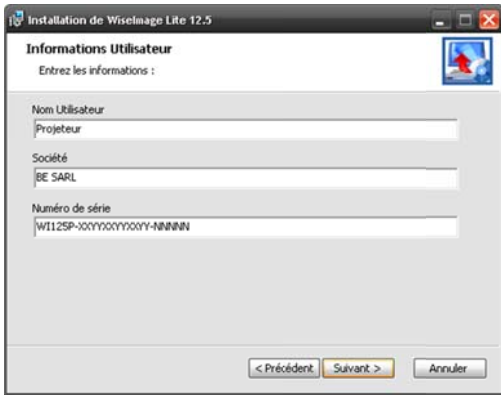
Installation de WiseImage Lite 12.5

Informations Utilisateur

Entrez les informations :

Nom Utilisateur

Projeteur

Société

BE SARL

Numéro de série

WI125P-XXYYXXYYXXYY-NNNNN

< Précédent

Suivant >

Annuler